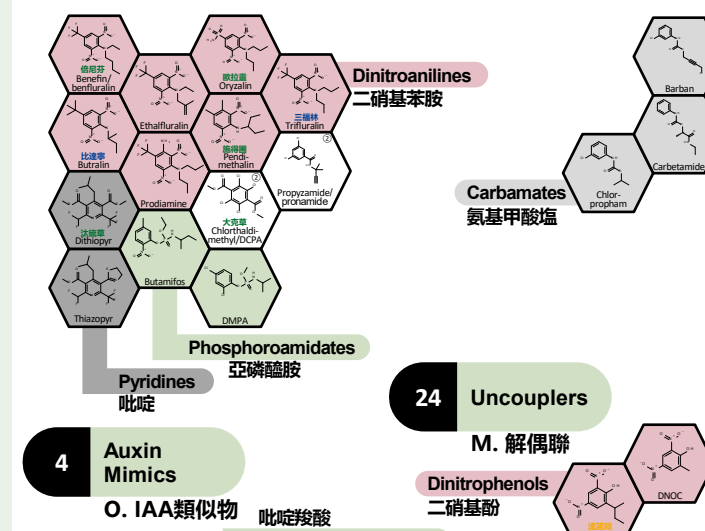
倍尼芬
Benefin/benfluralin

Ethalfluralin

歐拉靈
Oryzalin

Dinitroanilines
二硝基苯胺

三福林
Trifluralin

比達寧
Butralin

施得圃
Pendimethalin

Propyzamide/pronamide

Prodiamine

大克草
Chlorthaldimethyl/DCPA

汰硫草
Dithiopyr

Butamifos

Thiazopyr

DMPA

Phosphoroamidates
亞磷醯胺

Pyridines
吡啶

Barban

Carbetamide

Chlorpropham

Carbamates
氨基甲酸塩

24 Uncouplers

M. 解偶聯

Dinitrophenols
二硝基酚

DNOC

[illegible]

4 Auxin Mimics

O. IAA類似物

吡啶羧酸